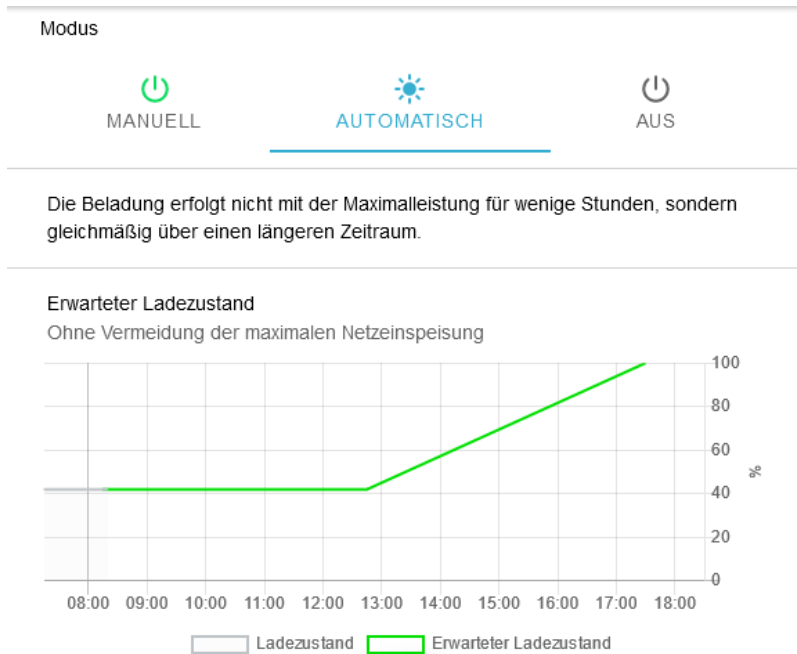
Modus

MANUELL

AUTOMATISCH

AUS

Die Beladung erfolgt nicht mit der Maximalleistung für wenige Stunden, sondern gleichmäßig über einen längeren Zeitraum.

Erwarteter Ladezustand

Ohne Vermeidung der maximalen Netzeinspeisung

100
80
60
40
20
0

%

08:00 09:00 10:00 11:00 12:00 13:00 14:00 15:00 16:00 17:00 18:00

Ladezustand Erwarteter Ladezustand